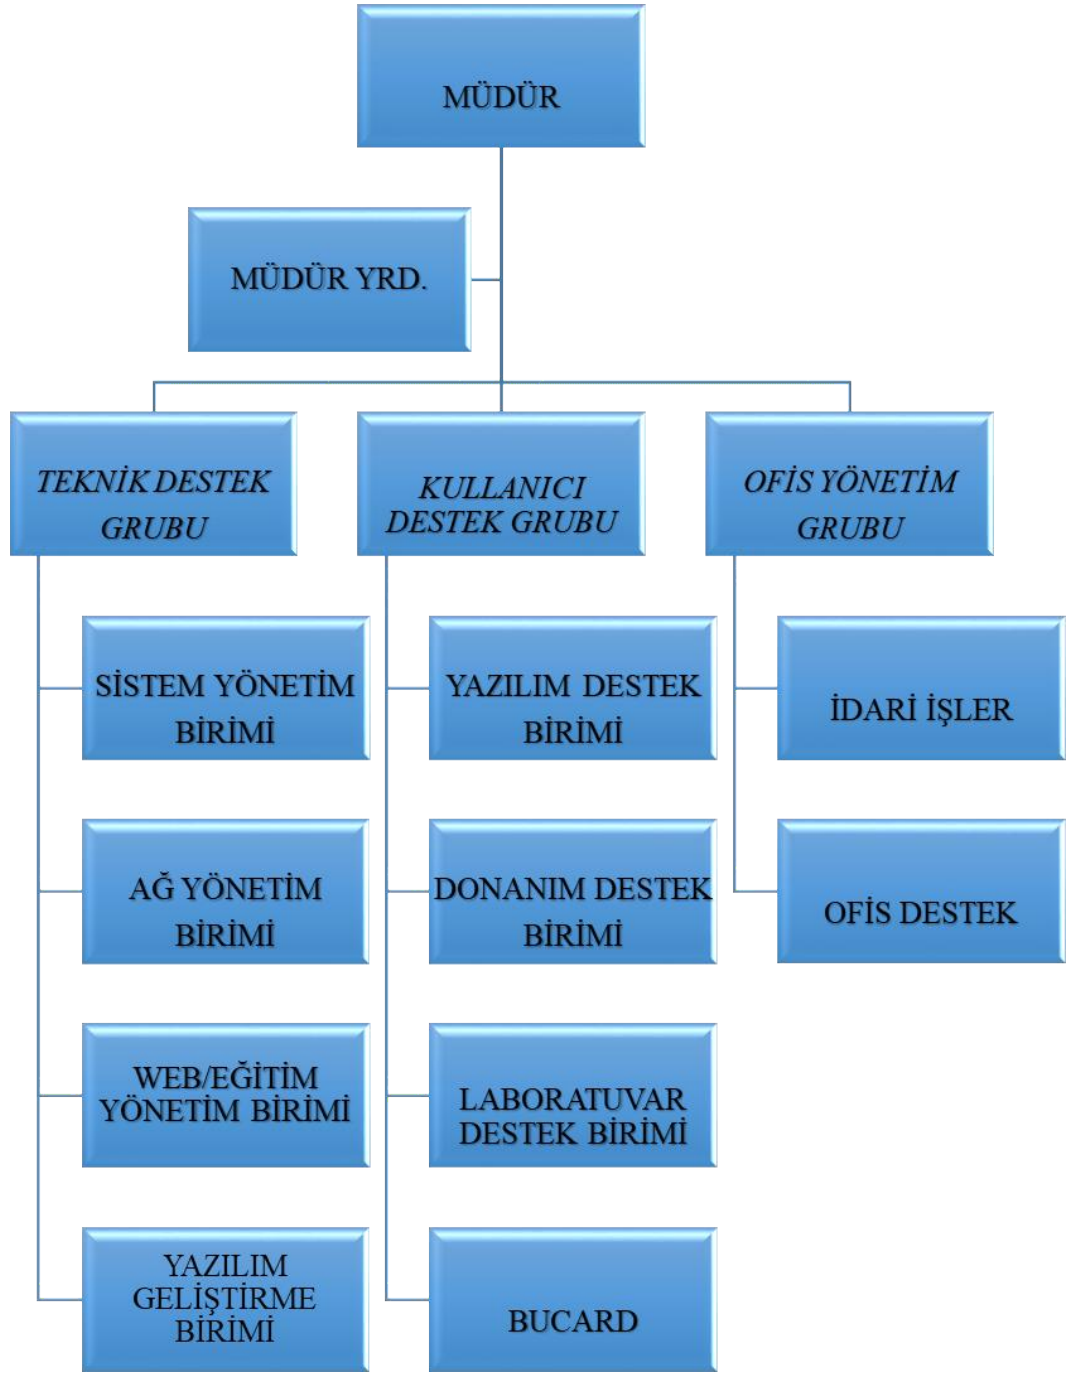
MÜDÜR

MÜDÜR YRD.

TEKNİK DESTEK GRUBU

KULLANICI DESTEK GRUBU

OFİS YÖNETİM GRUBU

SİSTEM YÖNETİM BİRİMİ

AĞ YÖNETİM BİRİMİ

WEB/EĞİTİM YÖNETİM BİRİMİ

YAZILIM GELİŞTİRME BİRİMİ

YAZILIM DESTEK BİRİMİ

DONANIM DESTEK BİRİMİ

LABORATUVAR DESTEK BİRİMİ

BUCARD

İDARİ İŞLER

OFİS DESTEK